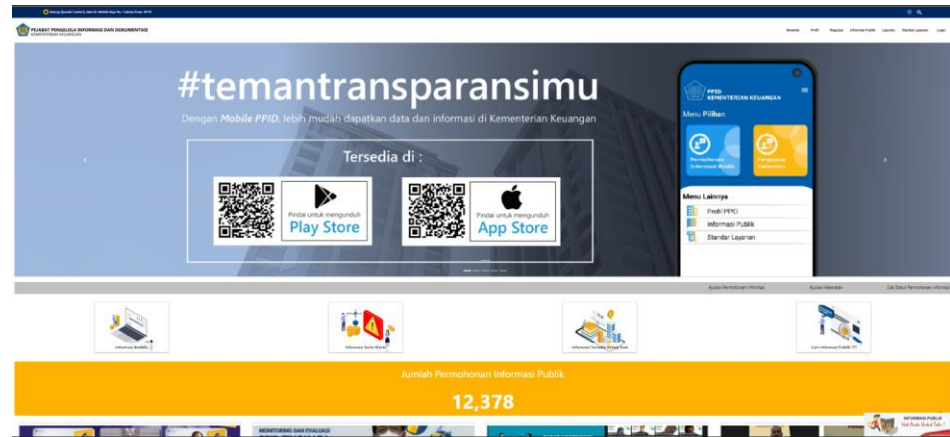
PEJABAT PENGELOLA INFORMASI DAN DOKUMENTASI
KEMENTERIAN KEUANGAN

Beranda Profil Regulasi Informasi Publik Layanan Standar Layanan Login

#temantransparansimu

Dengan Mobile PPID, lebih mudah dapatkan data dan informasi di Kementerian Keuangan

Tersedia di :

Pindai untuk mengunduh
Play Store

Pindai untuk mengunduh
App Store

PPID
KEMENTERIAN KEUANGAN

Menu Pilihan

Permohonan Informasi Publik

Pengajuan Keberatan

Menu Lainnya

Profil PPID

Informasi Publik

Standar Layanan

Ajukan Permohonan Informasi

Ajukan Keberatan

Cek Status Permohonan Informasi

Informasi Berkala

Informasi Serta Merta

Informasi Tersedia Setiap Saat

Cari Informasi Publik

Jumlah Permohonan Informasi Publik

12,378

MONITORING DAN EVALUASI

INFORMASI PUBLIK